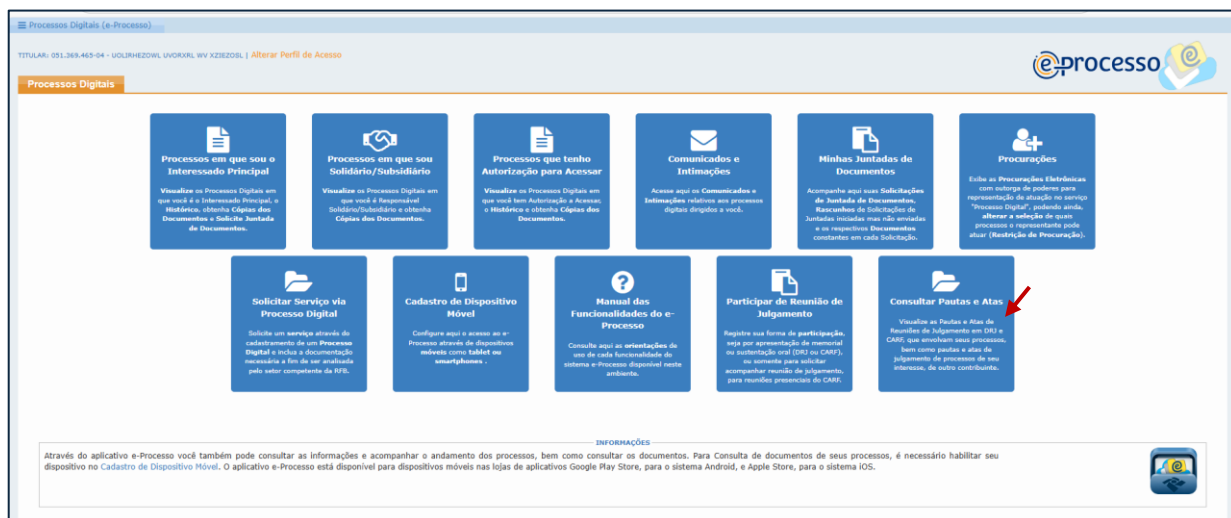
Processos Digitais (e-Processo)

TITULAR: 051.369.465-04 - UOLIRHEZOWL UVORXRL WV XZIEZOSL | Alterar Perfil de Acesso

e-processo

Processos Digitais

Processos em que sou o Interessado Principal

Visualize os Processos Digitais em que você é o Interessado Principal, o Histórico, obtenha Cópias dos Documentos e Solicite Juntada de Documentos.

Processos em que sou Solidário/Subsidiário

Visualize os Processos Digitais em que você é Responsável Solidário/Subsidiário e obtenha Cópias dos Documentos.

Processos que tenho Autorização para Acessar

Visualize os Processos Digitais em que você tem Autorização a Acessar, o Histórico e obtenha Cópias dos Documentos.

Comunicados e Intimações

Acesse aqui os Comunicados e Intimações relativos aos processos digitais dirigidos a você.

Minhas Juntadas de Documentos

Acompanhe aqui suas Solicitações de Juntada de Documentos, Rascunhos de Solicitações de Juntadas iniciadas mas não enviadas e os respectivos Documentos constantes em cada Solicitação.

Procurações

Exibe as Procurações Eletrônicas com outorga de poderes para representação de atuação no serviço "Processo Digital", podendo ainda, alterar a seleção de quais processos o representante pode atuar (Restrição de Procuração).

Solicitar Serviço via Processo Digital

Solicite um serviço através do cadastramento de um Processo Digital e inclua a documentação necessária a fim de ser analisada pelo setor competente da RFB.

Cadastro de Dispositivo Móvel

Configure aqui o acesso ao e-Processo através de dispositivos móveis como tablet ou smartphones .

Manual das Funcionalidades do e-Processo

Consulte aqui as orientações de uso de cada funcionalidade do sistema e-Processo disponível neste ambiente.

Participar de Reunião de Julgamento

Registre sua forma de participação, seja por apresentação de memorial ou sustentação oral (DRJ ou CARF), ou somente para solicitar acompanhar reunião de julgamento, para reuniões presenciais do CARF.

Consultar Pautas e Atas

Visualize as Pautas e Atas de Reuniões de Julgamento em DRJ e CARF, que envolvam seus processos, bem como pautas e atas de julgamento de processos de seu interesse, de outro contribuinte.

INFORMAÇÕES

Através do aplicativo e-Processo você também pode consultar as informações e acompanhar o andamento dos processos, bem como consultar os documentos. Para Consulta de documentos de seus processos, é necessário habilitar seu dispositivo no Cadastro de Dispositivo Móvel. O aplicativo e-Processo está disponível para dispositivos móveis nas lojas de aplicativos Google Play Store, para o sistema Android, e Apple Store, para o sistema iOS.